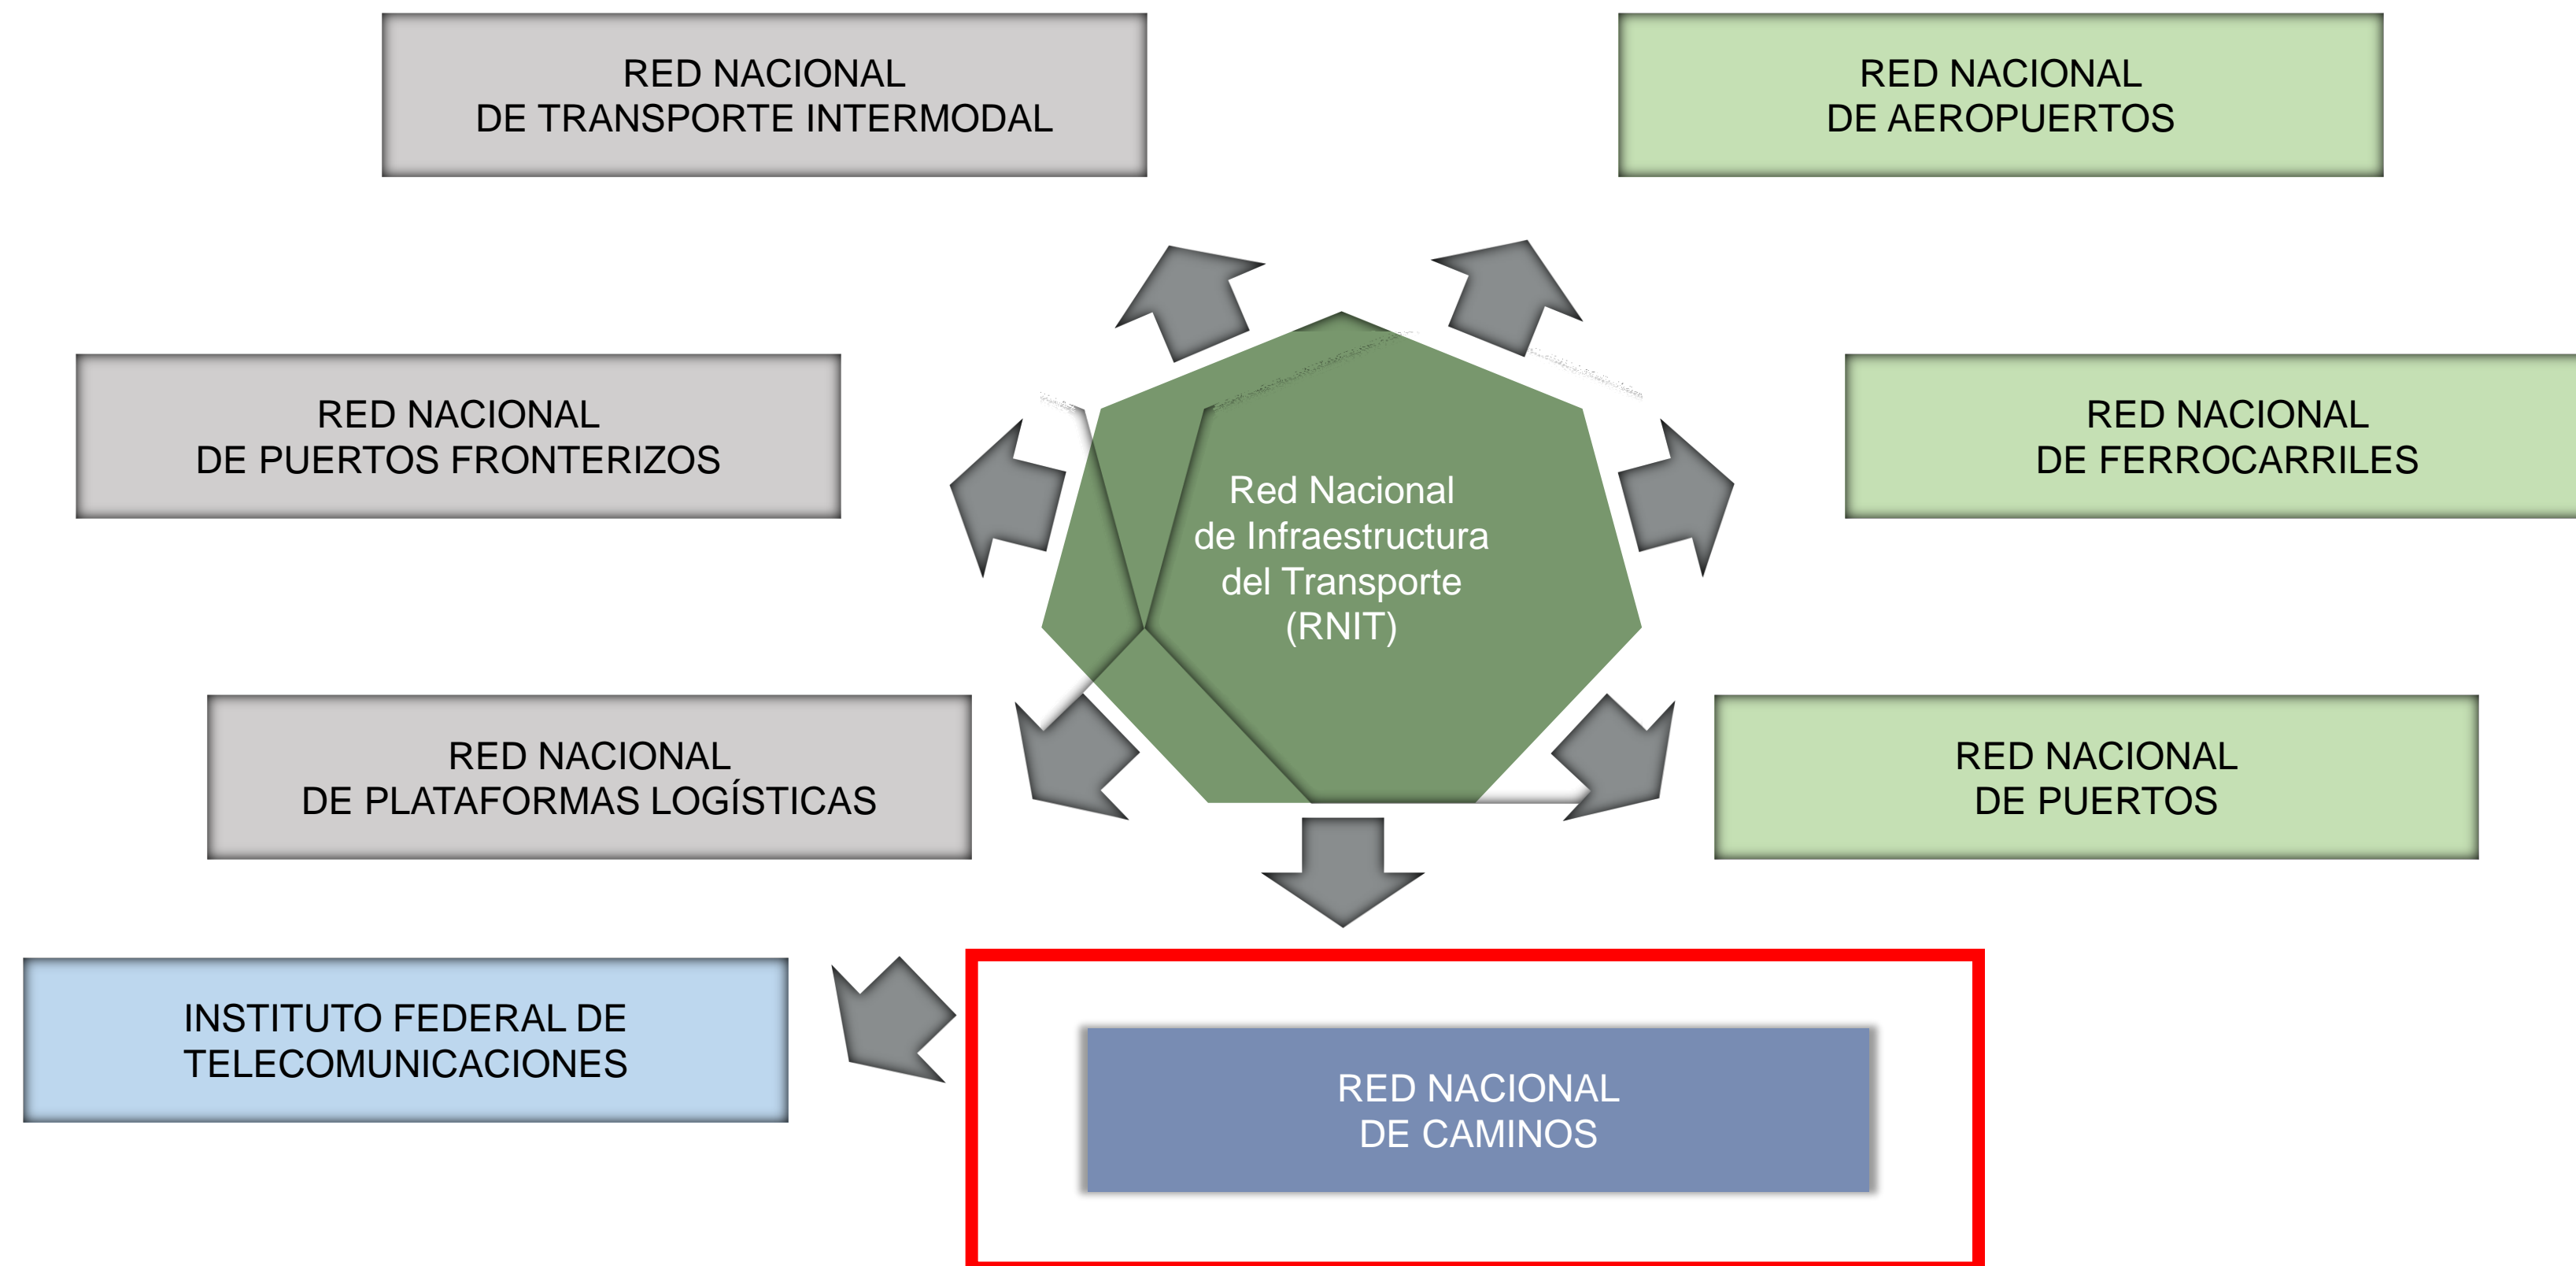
RED NACIONAL
DE TRANSPORTE INTERMODAL

RED NACIONAL
DE AEROPUERTOS

RED NACIONAL
DE PUERTOS FRONTERIZOS

Red Nacional
de Infraestructura
del Transporte
(RNIT)

RED NACIONAL
DE FERROCARRILES

RED NACIONAL
DE PLATAFORMAS LOGÍSTICAS

RED NACIONAL
DE PUERTOS

INSTITUTO FEDERAL DE
TELECOMUNICACIONES

RED NACIONAL
DE CAMINOS